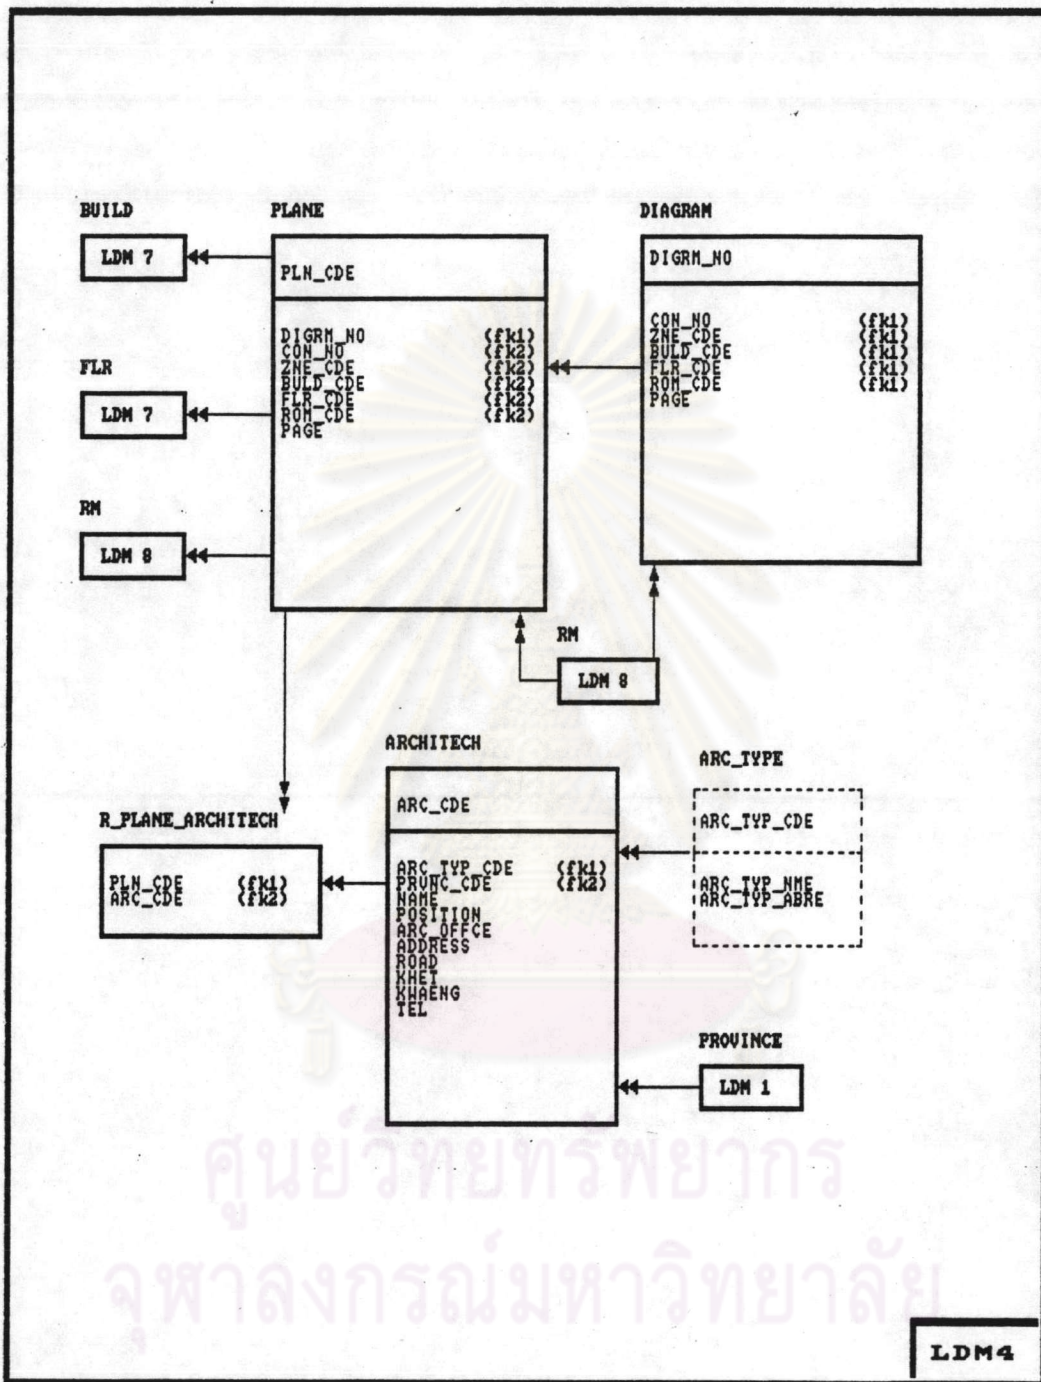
BUILD

LDM 7

FLR

LDM 7

RM

LDM 8

PLANE

PLN_CDE

DIGRM_NO (fk1)
CON_NO (fk2)
ZNE_CDE (fk2)
BULD_CDE (fk2)
FLR_CDE (fk2)
ROM_CDE (fk2)
PAGE

DIAGRAM

DIGRM_NO

CON_NO (fk1)
ZNE_CDE (fk1)
BULD_CDE (fk1)
FLR_CDE (fk1)
ROM_CDE (fk1)
PAGE

RM

LDM 8

ARCHITECH

ARC_CDE

ARC_TYP_CDE (fk1)
PRVNC_CDE (fk2)
NAME
POSITION
ARC_OFFCE
ADDRESS
ROAD
KHET
KHAENG
TEL

ARC_TYPE

ARC_TYP_CDE

ARC_TYP_NME
ARC_TYP_ABRE

R_PLANE_ARCHITECH

PLN_CDE (fk1)
ARC_CDE (fk2)

PROVINCE

LDM 1

ศูนย์วิทยทรัพยากร
จุฬาลงกรณ์มหาวิทยาลัย

LDM4